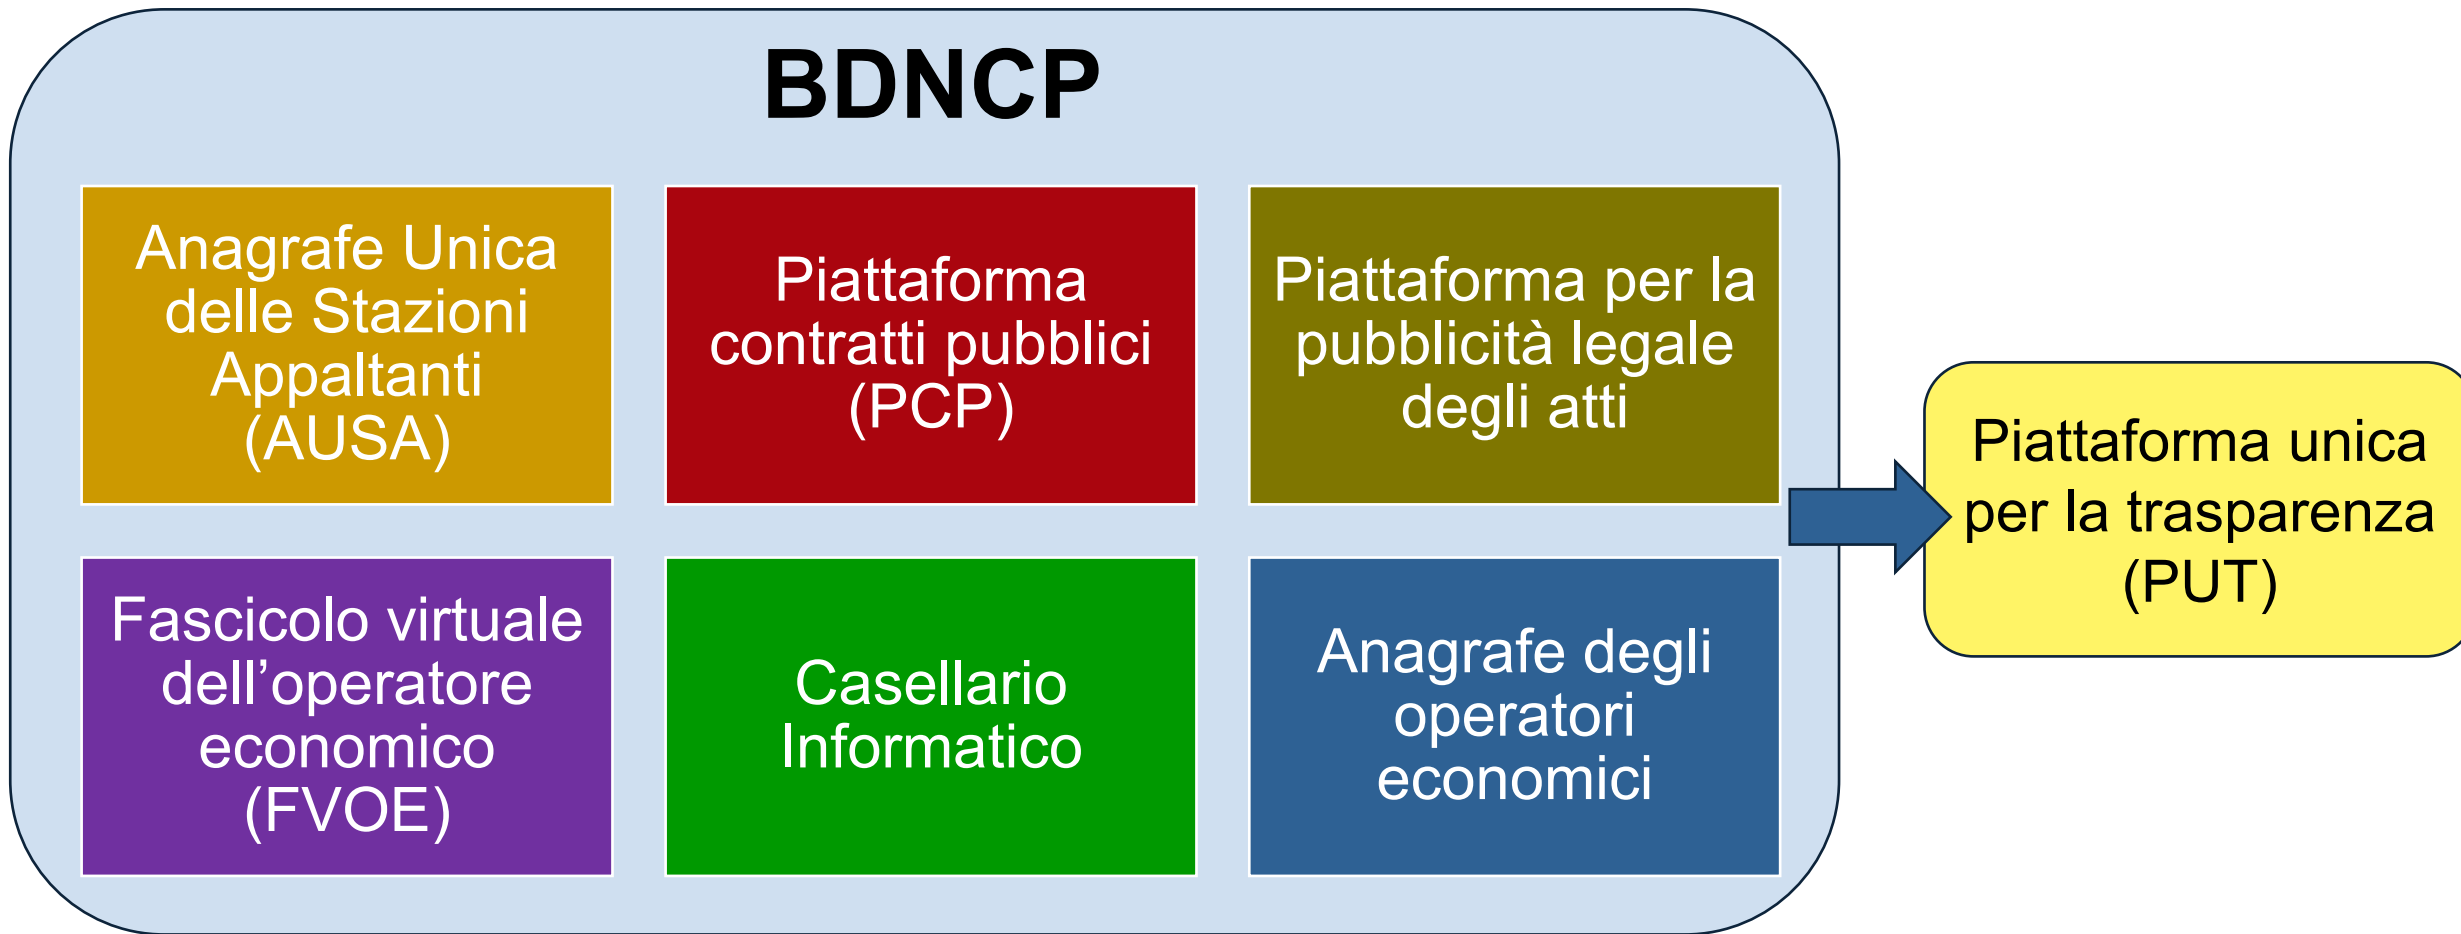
BDNCP

Anagrafe Unica delle Stazioni Appaltanti (AUSA)

Piattaforma contratti pubblici (PCP)

Piattaforma per la pubblicità legale degli atti

Fascicolo virtuale dell’operatore economico (FVOE)

Casellario Informatico

Anagrafe degli operatori economici

Piattaforma unica per la trasparenza (PUT)